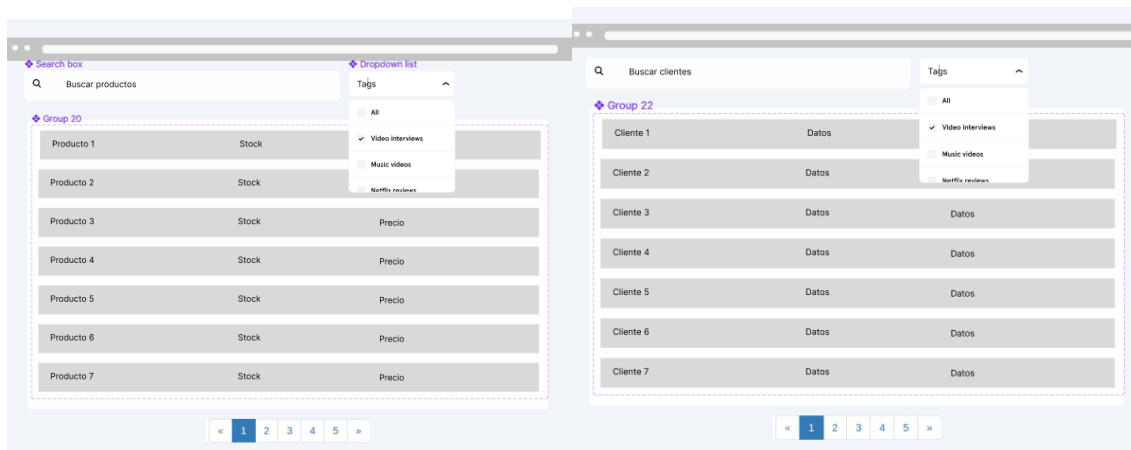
❖ Search box

Buscar productos

❖ Dropdown list

Tags

All

Video interviews

Music videos

Netflix reviews

❖ Group 20

| Producto 1 | Stock | |
|---|---|---|
| Producto 2 | Stock | |
| Producto 3 | Stock | Precio |
| Producto 4 | Stock | Precio |
| Producto 5 | Stock | Precio |
| Producto 6 | Stock | Precio |
| Producto 7 | Stock | Precio |

« 1 2 3 4 5 »

Buscar clientes

Tags

All

Video interviews

Music videos

Netflix reviews

❖ Group 22

| Cliente 1 | Datos | |
|---|---|---|
| Cliente 2 | Datos | |
| Cliente 3 | Datos | Datos |
| Cliente 4 | Datos | Datos |
| Cliente 5 | Datos | Datos |
| Cliente 6 | Datos | Datos |
| Cliente 7 | Datos | Datos |

« 1 2 3 4 5 »